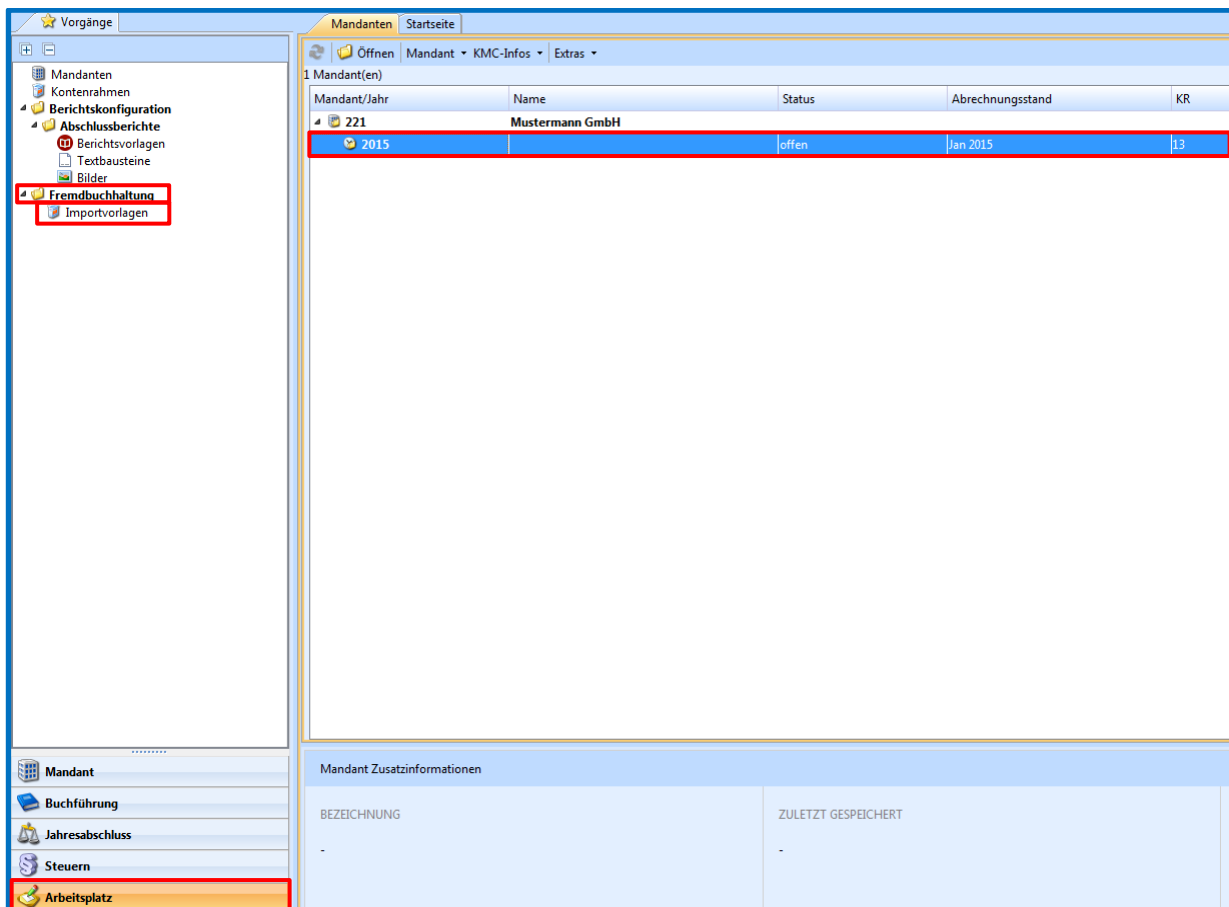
Vorgänge

Mandanten
Kontenrahmen
Berichtskonfiguration
Abschlussberichte
Berichtsvorlagen
Textbausteine
Bilder
Fremdbuchhaltung
Importvorlagen

Mandant
Buchführung
Jahresabschluss
Steuern
Arbeitsplatz

Mandanten | Startseite

Öffnen | Mandant ▾ | KMC-Infos ▾ | Extras ▾

1 Mandant(en)

| Mandant/Jahr | Name | Status | Abrechnungsstand | KR |
|---|---|---|---|---|
| 221 | Mustermann GmbH | | | |
| 2015 | | offen | Jan 2015 | 13 |

Mandant Zusatzinformationen

BEZEICHNUNG
-

ZULETZT GESPEICHERT
-